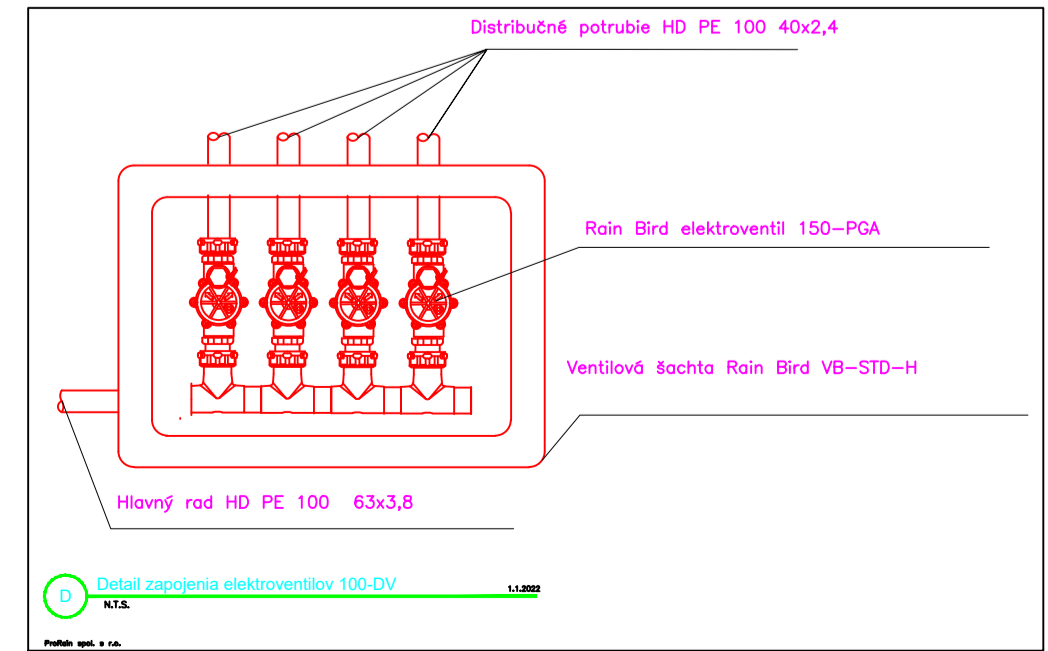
Distribučné potrubie HD PE 100 40x2,4

Rain Bird elektroventil 150–PGA

Ventilová šachta Rain Bird VB–STD–H

Hlavný rad HD PE 100 63x3,8

D

Detail zapojenia elektroventilov 100-DV

1.1.2022

N.T.S.

ProRain spol. s r.o.